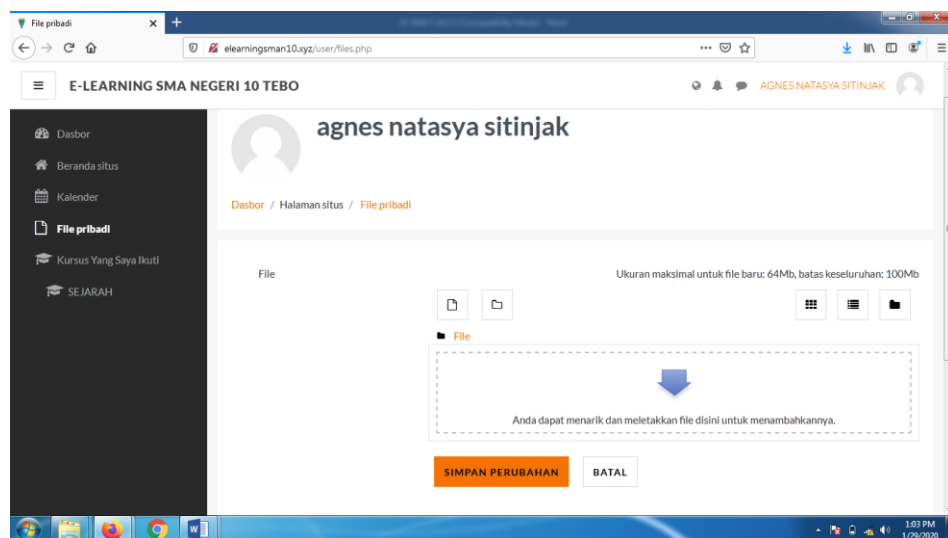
File pribadi
elearningsman10.xyz/user/files.php
E-LEARNING SMA NEGERI 10 TEBO
AGNES NATASYA SITINJAK
Dasbor
Beranda situs
Kalender
File pribadi
Kursus Yang Saya Ikuti
SEJARAH
agnes natasya sitinjak
Dasbor / Halaman situs / File pribadi
File
Ukuran maksimal untuk file baru: 64Mb, batas keseluruhan: 100Mb
File
Anda dapat menarik dan meletakkan file disini untuk menambahkannya.
SIMPAN PERUBAHAN
BATAL
1:03 PM
1/29/2020